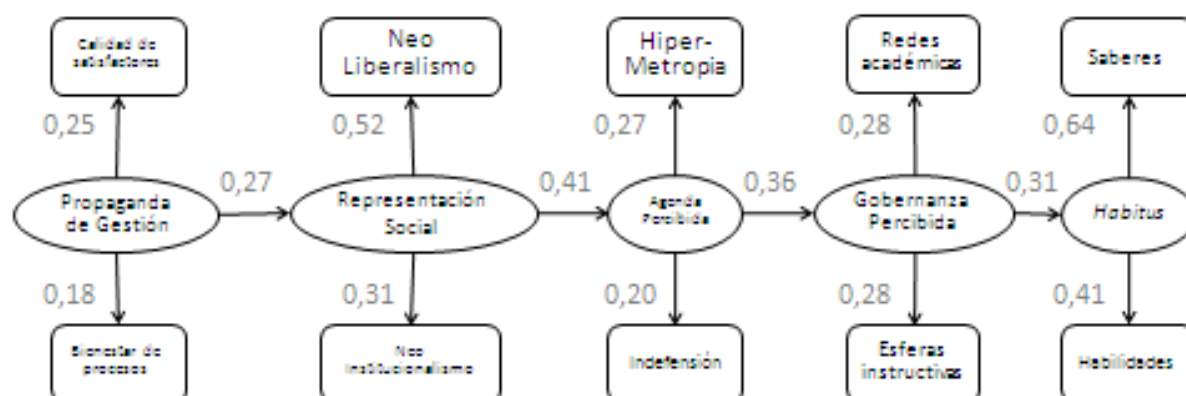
Calidad de satisfactores

0,25

Propaganda de Gestión

0,18

Bienestar de procesos

0,27

Neo Liberalismo

0,52

Representación Social

0,31

Neo Institucionalismo

0,41

Hiper-Metropia

0,27

Agenda Percibida

0,20

Indefensión

0,36

Redes académicas

0,28

Gobernanza Percibida

0,28

Esferas instructivas

0,31

Saberes

0,64

*Habitus*

0,41

Habilidades